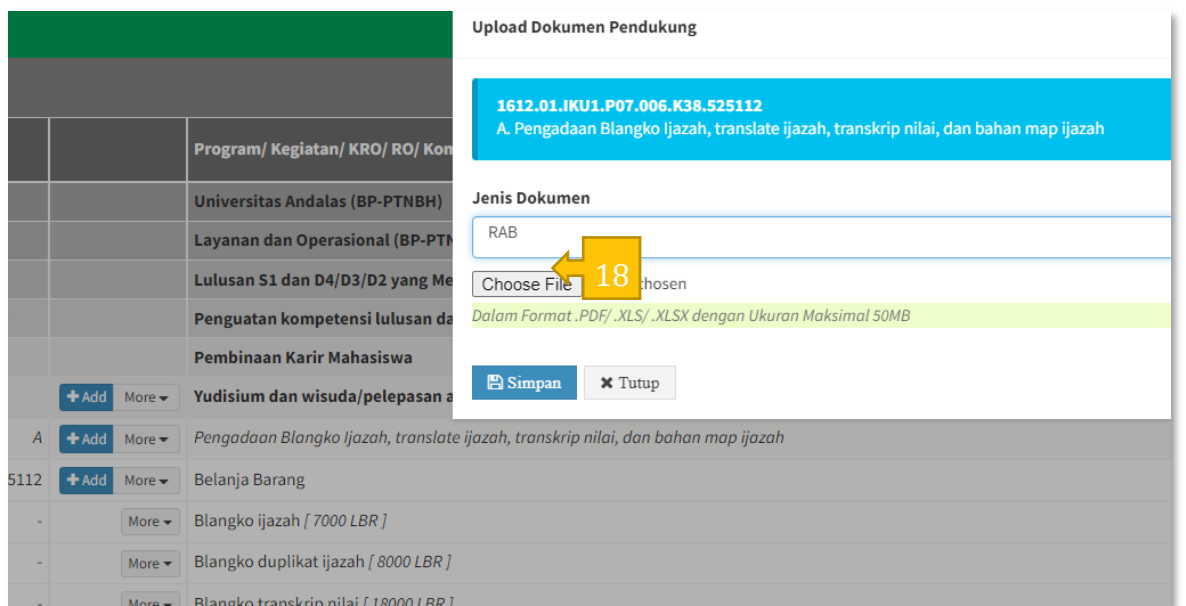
Upload Dokumen Pendukung

1612.01.IKU1.P07.006.K38.525112
A. Pengadaan Blangko Ijazah, translate ijazah, transkrip nilai, dan bahan map ijazah

Jenis Dokumen

RAB

Choose File 18 chosen

Dalam Format .PDF/ .XLS/ .XLSX dengan Ukuran Maksimal 50MB

Simpan Tutup

Program/ Kegiatan/ KRO/ RO/ Kom

Universitas Andalas (BP-PTNBH)

Layanan dan Operasional (BP-PTN

Lulusan S1 dan D4/D3/D2 yang Me

Penguatan kompetensi lulusan da

Pembinaan Karir Mahasiswa

+Add More Yudisium dan wisuda/pelepasan a

A +Add More Pengadaan Blangko Ijazah, translate ijazah, transkrip nilai, dan bahan map ijazah

5112 +Add More Belanja Barang

- More Blangko ijazah [ 7000 LBR ]

- More Blangko duplikat ijazah [ 8000 LBR ]

- More Blangko transkrip nilai [ 18000 LBR ]